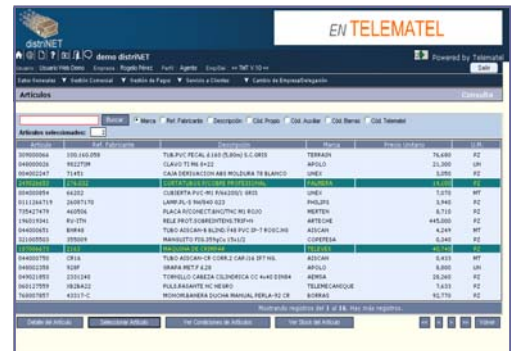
EN TELEMATEL

distriNET

demo distriNET

Powered by Telematel

Usuario: Usuario Web Demo Empresa: Rogelio Pérez Perfil: Agente Español TMT V.10

Salir

Datos Generales ▼ Gestión Comercial ▼ Gestión de Pagos ▼ Servicio a Clientes ▼ Cambio de Empresa/Delegación

Artículos

Consulta

Buscar

Marca Ref. Fabricante Descripción Cód. Propio Cód. Auxiliar Cód. Barras Cód. Telematel

Artículos seleccionados:

| Artículo | Ref. Fabricante | Descripción | Marca | Precio Unitario | U.M. |
|---|---|---|---|---|---|
| 309000066 | 100.160.059 | TUB.PVC FECAL d.160 (5,00m) S.C.GRIS | TERRAIN | 76,680 | PZ |
| 040000026 | 9822TIM | CLAVO TJ PA 6=22 | APOLO | 21,300 | UN |
| 040002247 | 71451 | CAJA DERIVACION 88X MOLDURA T8 BLANCO | UNEX | 3,050 | PZ |
| 197026650 | 270.032 | CORTATUBOS PLOMBE PROFESIONAL | PALMERA | 19,150 | PZ |
| 040000654 | 44202 | CUBIERTA PVC-M1 P/60200/1 GRIS | UNEX | 7,070 | MT |
| 011126E719 | 26097170 | LAMP.FL-S PW/840 023 | PHILIPS | 3,940 | PZ |
| 735427479 | 460506 | PLACA P/CONECT.BNC/THC M1 ROJO | MERTEN | 8,710 | PZ |
| 196019341 | RV-JTH | RELE PROT.SOBREINTENS.TRIF=H | ARTECHE | 445,000 | PZ |
| 040000651 | BHR40 | TUBO AISCAN-B BLIND.FX8 PVC Ø-7 ROSC.NG | AISCAN | 4,249 | MT |
| 321005503 | 355009 | MANGUITO P01.355g Cu 15x1/2 | COPETESA | 0,340 | PZ |
| 197009470 | 2262 | MAQUINA DE CARRIL | TELEVES | 40,740 | PZ |
| 040000750 | CR16 | TUBO AISCAN-CR CORR.2 CAP.16 IFT NG | AISCAN | 0,415 | MT |
| 040002359 | 928F | GRAPA METF.6.28 | APOLO | 8,000 | UN |
| 049021893 | 2301240 | TORNILLO CABEZA CILINDRICA CC 4x40 DIN84 | AEMSA | 28,260 | PZ |
| 060127559 | 082BA22 | PULS.RASANTE NC NEGRO | TELEMECANIQUE | 7,635 | PZ |
| 760007857 | 43317-C | MONOMLAANERA DUCHA MANUAL PERLA-92 CR | BORRAS | 92,770 | PZ |

Mostrando registros de 1 a 16. Hay más registros.

Detalle del Artículo | Seleccionar Artículo | Ver Condiciones de Artículos | Ver Stock del Artículo | Volver